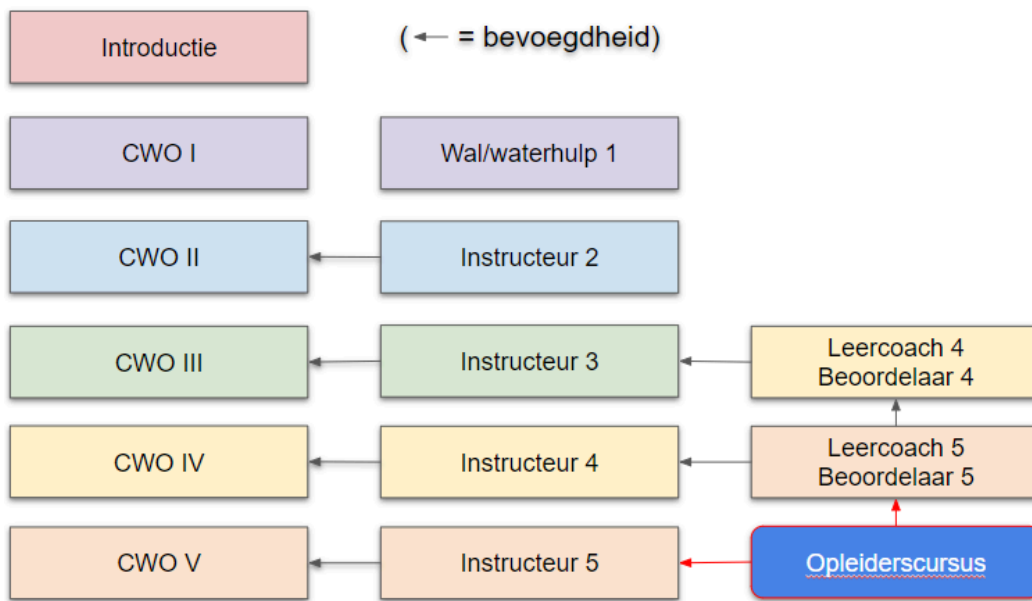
Introductie

( ← = bevoegdheid)

CWO I

Wal/waterhulp 1

CWO II

Instructeur 2

CWO III

Instructeur 3

Leercoach 4
Beoordelaar 4

CWO IV

Instructeur 4

Leercoach 5
Beoordelaar 5

CWO V

Instructeur 5

Opleiderscursus